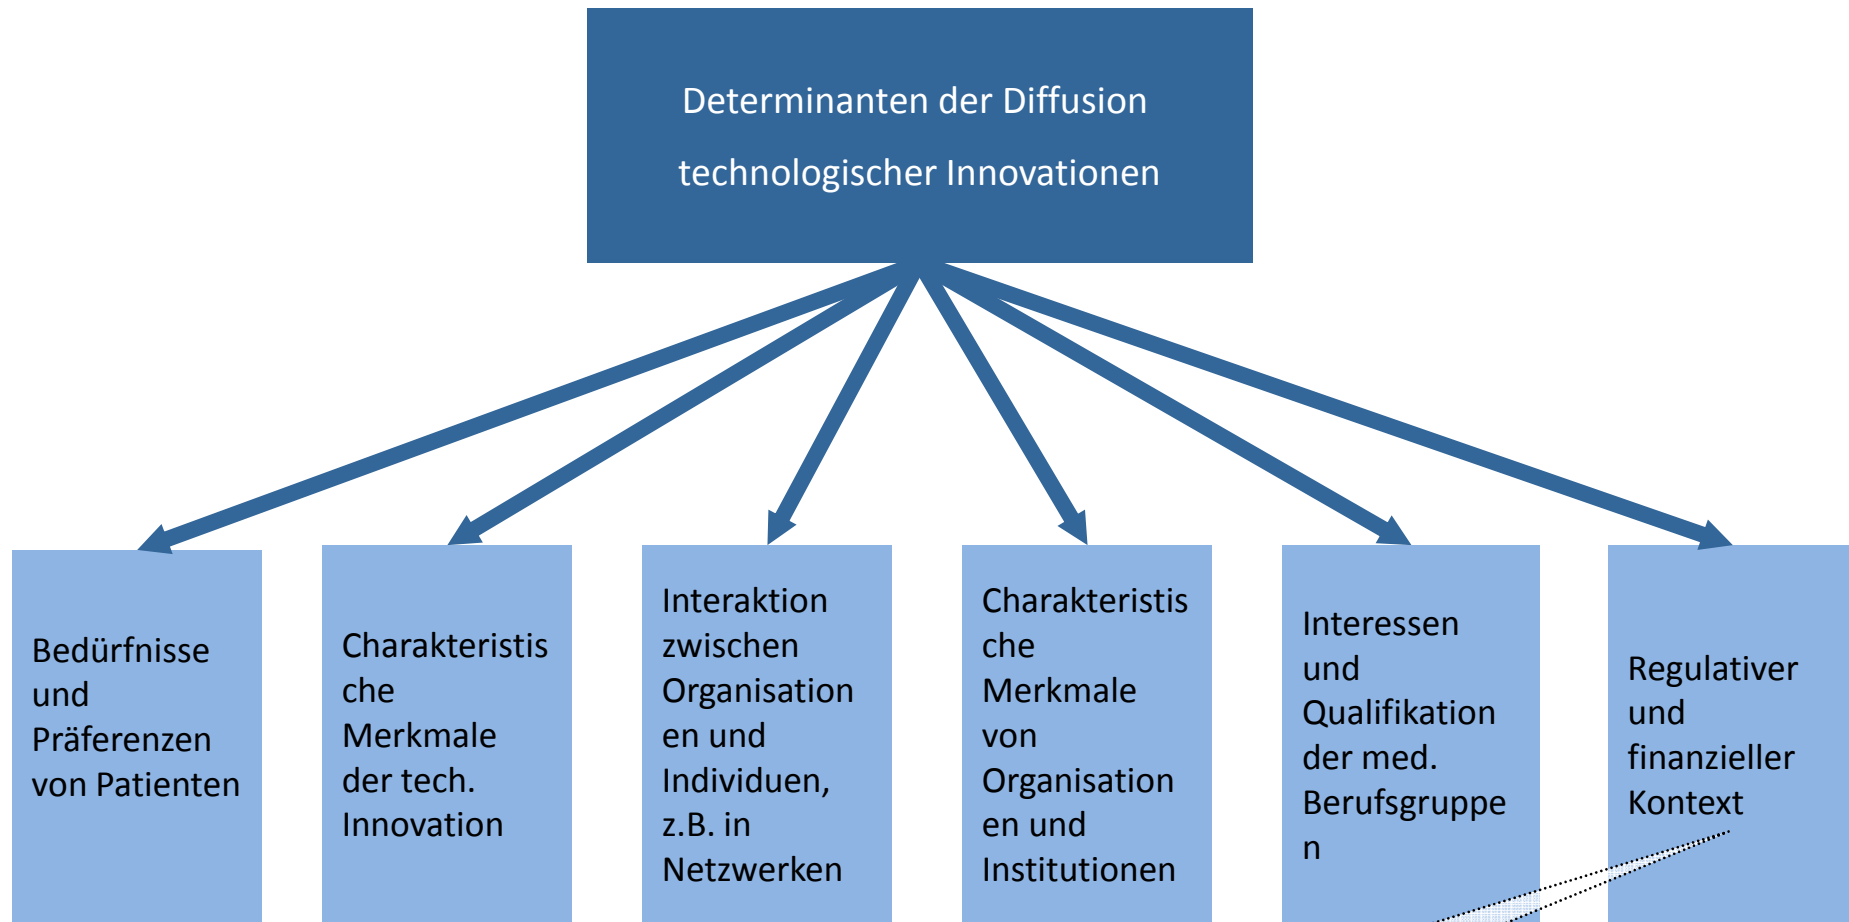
Determinanten der Diffusion technologischer Innovationen

Bedürfnisse und Präferenzen von Patienten

Charakteristische Merkmale der tech. Innovation

Interaktion zwischen Organisationen und Individuen, z.B. in Netzwerken

Charakteristische Merkmale von Organisationen und Institutionen

Interessen und Qualifikation der med. Berufsgruppen

Regulativer und finanzieller Kontext